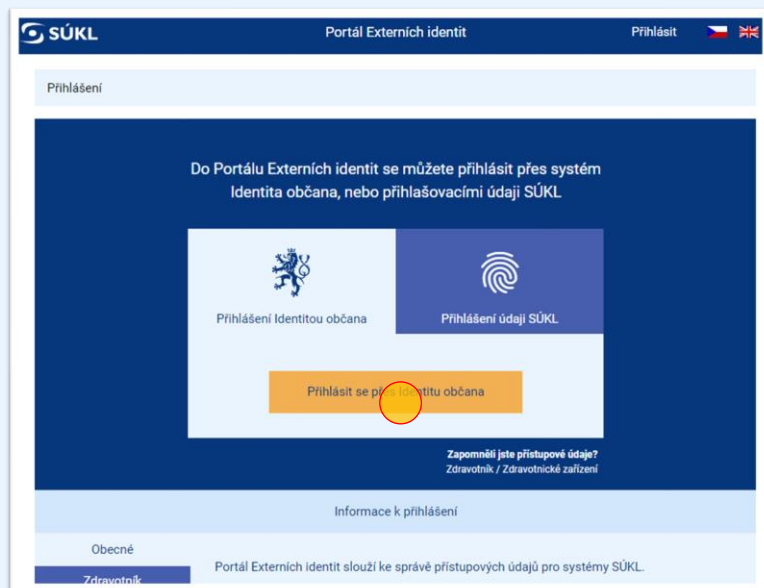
SÚKL

Portál Externích identit

Přihlásit

Přihlášení

Do Portálu Externích identit se můžete přihlásit přes systém Identita občana, nebo přihlašovacími údaji SÚKL

Přihlášení Identitou občana

Přihlášení údaji SÚKL

Přihlásit se p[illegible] Ide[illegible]titu občana

Zapomněli jste přístupové údaje?
Zdravotník / Zdravotnické zařízení

Informace k přihlášení

Obecné

Zdravotník

Portál Externích identit slouží ke správě přístupových údajů pro systémy SÚKL.